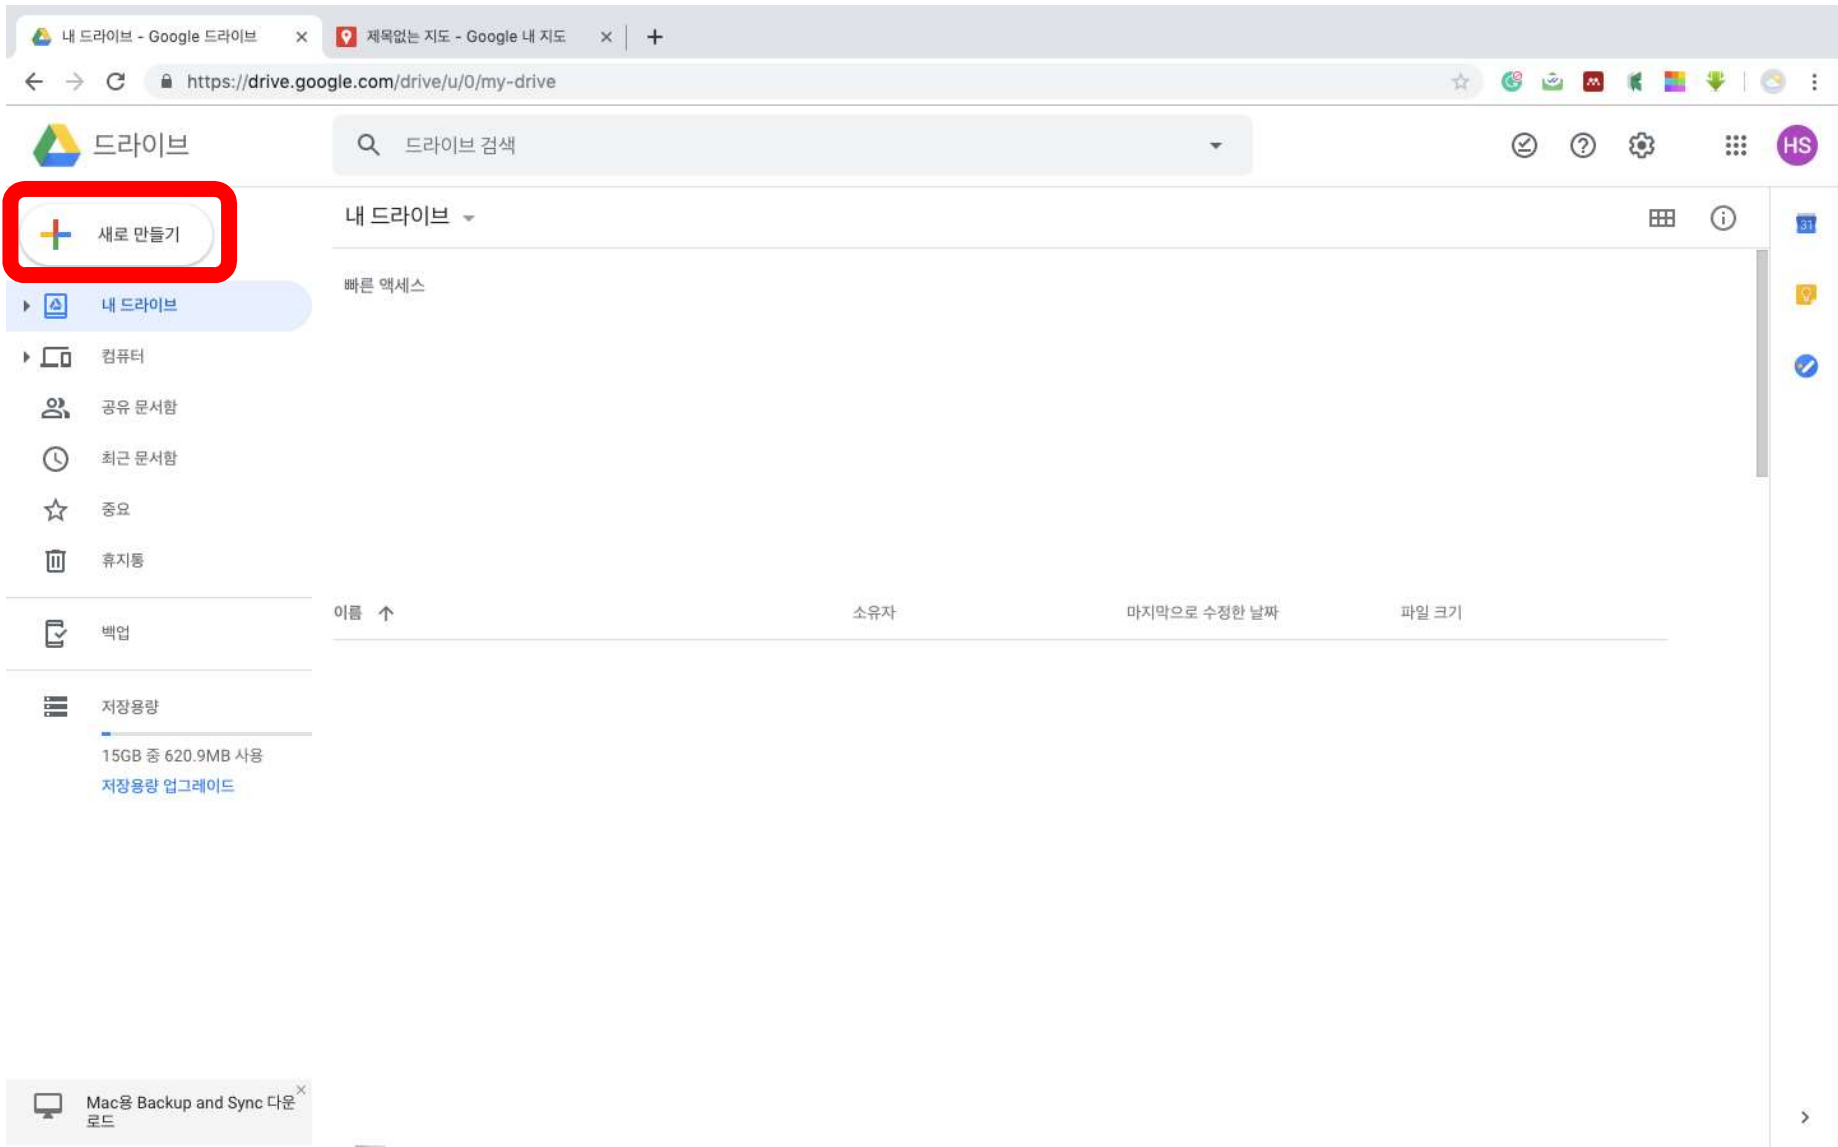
내 드라이브 - Google 드라이브
제목없는 지도 - Google 내 지도
https://drive.google.com/drive/u/0/my-drive

드라이브
드라이브 검색
HS

새로 만들기
내 드라이브
컴퓨터
공유 문서함
최근 문서함
중요
휴지통
백업
저장용량
15GB 중 620.9MB 사용
저장용량 업그레이드

내 드라이브
빠른 액세스

| 이름 ↑ | 소유자 | 마지막으로 수정한 날짜 | 파일 크기 |
|---|---|---|---|

Mac용 Backup and Sync 다운로드